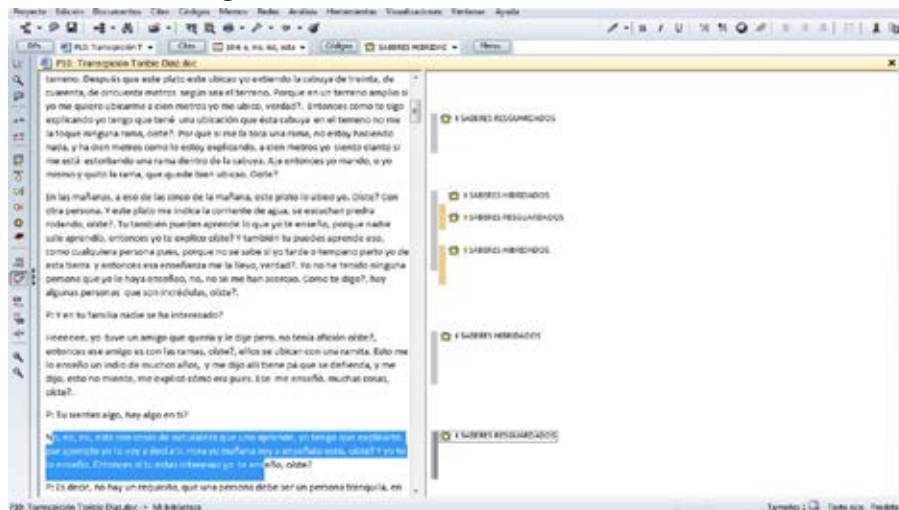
Proyecto Edición Documentos Citas Códigos Memos Redes Análisis Herramientas Visualizaciones Ventanas Ayuda

P10: Transcripción Tonbio Diaz.doc

terreno. Después que este plato este ubicao yo extiendo la cabuya de treinta, de cuarenta, de cincuenta metros según sea el terreno. Porque en un terreno amplio si yo me quiero ubicarme a cien metros yo me ubico, verdad?. Entonces como lo sigo explicando yo tengo que tené una ubicación que esta cabuya en el terreno no me la toque ninguna rama, oiste?. Por qué si me la toca una rama, no estoy haciendo nada, y ha cien metros como lo estoy explicando, a cien metros yo siento cianto si me está estorbando una rama dentro de la cabuya. A¡a entonces yo mando, o yo mismo y quito la rama, que quede bien ubicao. Oiste?

En las mañanas, a eso de las cinco de la mañana, este plato lo ubico yo. Oiste? Con otra persona. Y este plato me indica la corriente de agua, se escuchan piedra rodando, oiste?. Tu también puedes aprende lo que yo te enseño, porque nadie sale aprendío, entonces yo te explico oiste? Y también tu puedes aprendé eso, como cualquiera persona pues, porque no se sabe si yo tarde o temprano parto yo de esta tierra y entonces esa enseñanza me la llevo, verdad?. Yo no he tenido ninguna persona que yo le haya enseñao, no, no se me han acercao. Como te digo?, hay algunas personas que son incrédulas, oiste?.

P: Y en tu familia nadie se ha interesado?

Heeeeee, yo tuve un amigo que quería y le dije pero, no tenía afición oiste?, entonces ese amigo es con las ramas, oiste?, ellos se ubican con una ramita. Esto me lo enseñó un indio de muchos años, y me dijo allí tiene pa que te defienda, y me dijo, esto no miento, me explicó cómo era pues. Ese me enseñó, muchas cosas, oiste?.

P: Tu sientes algo, hay algo en ti?

N: no, no, esto son cosas de naturaleza que uno aprende, yo tengo que explicarte, por ejemplo yo lo voy a decir a ti, mira yo mañana voy a enseñarte esto, oiste? Y yo te lo enseño. Entonces si tu estas interesao yo te enseño, oiste?

P: Es decir, no hay un requisito, que una persona debe ser un persona tranquila, en

X SABERES RESGUARDADOS
X SABERES HIBRIDADOS
X SABERES RESGUARDADOS
X SABERES HIBRIDADOS
X SABERES HIBRIDADOS
X SABERES RESGUARDADOS

P10: Transcripción Tonbio Diaz.doc - Mi biblioteca